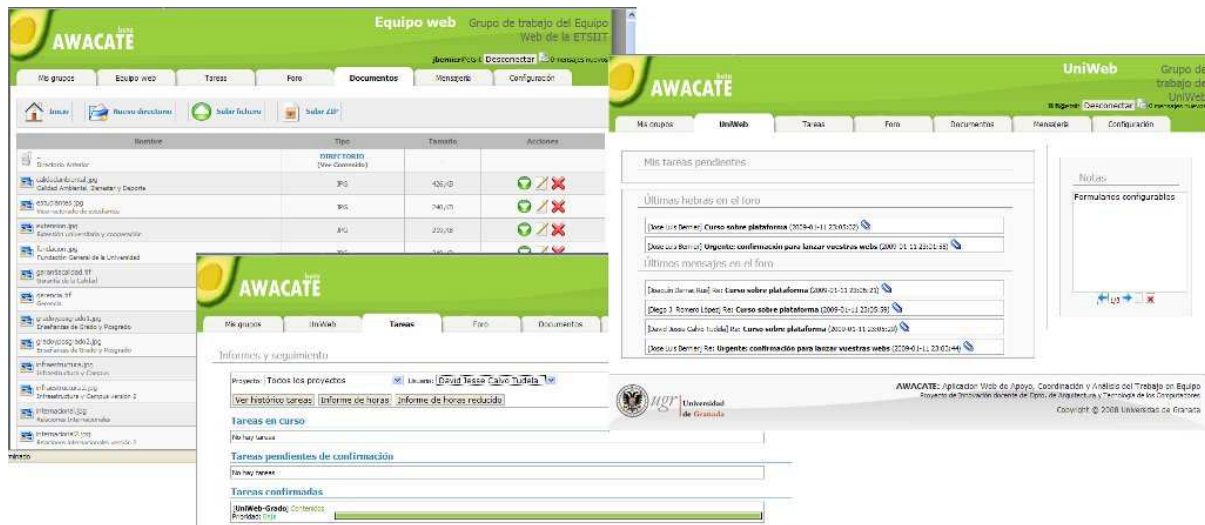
AWACATE beta

Equipo web Grupo de trabajo del Equipo Web de la ETSIIT

jbernier Perfil Desconectar 0 mensajes nuevos

Mis grupos | Equipo web | Tareas | Foro | Documentos | Mensajería | Configuración

Inicio | Nuevo directorio | Subir fichero | Subir ZIP

| Nombre | Tipo | Tamaño | Acciones |
|---|---|---|---|
| .. Directorio Anterior | DIRECTORIO [Ver Contenido] | | |
| calidadambiental.jpg Calidad Ambiental, Bienestar y Deporte | JPG | 426 KB | |
| estudiantes.jpg Vicerrectorado de estudiantes | JPG | 240 KB | |
| extension.jpg Extensión universitaria y cooperación | JPG | 220 KB | |
| fundacion.jpg Fundación General de la Universidad | JPG | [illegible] | |
| garantiacalidad.tif Garantía de la Calidad | | | |
| gerencia.tif Gerencia | | | |
| gradoyposgrado1.jpg Enseñanzas de Grado y Posgrado | | | |
| gradoyposgrado2.jpg Enseñanzas de Grado y Posgrado | | | |
| infraestructura.jpg Infraestructura y Campus | | | |
| infraestructura2.jpg Infraestructura y Campus versión 2 | | | |
| internacional.jpg Relaciones Internacionales | | | |
| internacional2.jpg Relaciones Internacionales versión 2 | | | |

AWACATE beta

Mis grupos | UniWeb | Tareas | Foro | Documentos

Informes y seguimiento

Proyecto: Todos los proyectos Usuario: David Tessa Calvo Tudela

Ver histórico tareas | Informe de horas | Informe de horas reducido

Tareas en curso
No hay tareas

Tareas pendientes de confirmación
No hay tareas

Tareas confirmadas
[UniWeb-Grado] Contenidos
Prioridad: Baja

AWACATE beta

UniWeb Grupo de trabajo de UniWeb

Desconectar 0 mensajes nuevos

Mis grupos | UniWeb | Tareas | Foro | Documentos | Mensajería | Configuración

Mis tareas pendientes

Últimas hebras en el foro

[Jose Luis Bernier] Curso sobre plataforma (2009-01-11 23:03:22)
[Jose Luis Bernier] Urgente: confirmación para lanzar vuestras webs (2009-01-11 23:01:55)

Últimos mensajes en el foro

[Joaquín Bernal Ruiz] Re: Curso sobre plataforma (2009-01-11 23:06:21)
[Diego J. Romero López] Re: Curso sobre plataforma (2009-01-11 23:05:38)
[David Jesús Calvo Tudela] Re: Curso sobre plataforma (2009-01-11 23:05:20)
[Jose Luis Bernier] Re: Urgente: confirmación para lanzar vuestras webs (2009-01-11 23:02:44)

Notas
Formularios configurables

1/3

Universidad de Granada

AWACATE: Aplicación Web de Apoyo, Coordinación y Análisis del Trabajo en Equipo
Proyecto de Innovación docente del Dpto. de Arquitectura y Tecnología de los Computadores
Copyright © 2008 Universidad de Granada